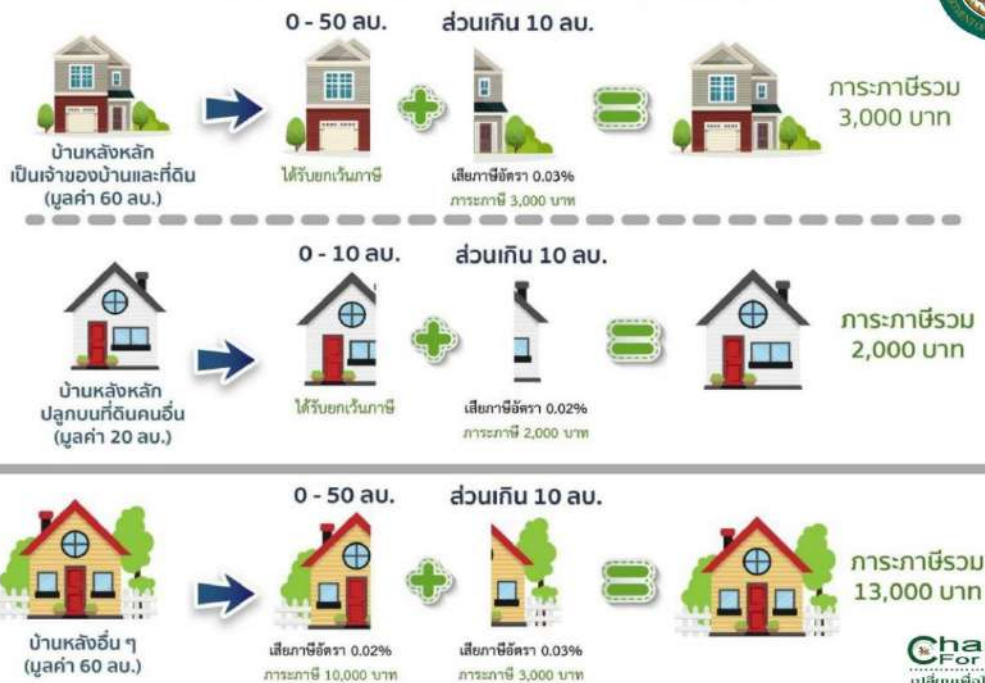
0 - 50 ลบ.
ส่วนเกิน 10 ลบ.

บ้านหลังหลัก
เป็นเจ้าของบ้านและที่ดิน
(มูลค่า 60 ลบ.)

ได้รับยกเว้นภาษี

เสียภาษีอัตรา 0.03%
ภาระภาษี 3,000 บาท

ภาระภาษีรวม
3,000 บาท

0 - 10 ลบ.
ส่วนเกิน 10 ลบ.

บ้านหลังหลัก
ปลูกบนที่ดินคนอื่น
(มูลค่า 20 ลบ.)

ได้รับยกเว้นภาษี

เสียภาษีอัตรา 0.02%
ภาระภาษี 2,000 บาท

ภาระภาษีรวม
2,000 บาท

0 - 50 ลบ.
ส่วนเกิน 10 ลบ.

บ้านหลังอื่น ๆ
(มูลค่า 60 ลบ.)

เสียภาษีอัตรา 0.02%
ภาระภาษี 10,000 บาท

เสียภาษีอัตรา 0.03%
ภาระภาษี 3,000 บาท

ภาระภาษีรวม
13,000 บาท

Cha
For
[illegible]